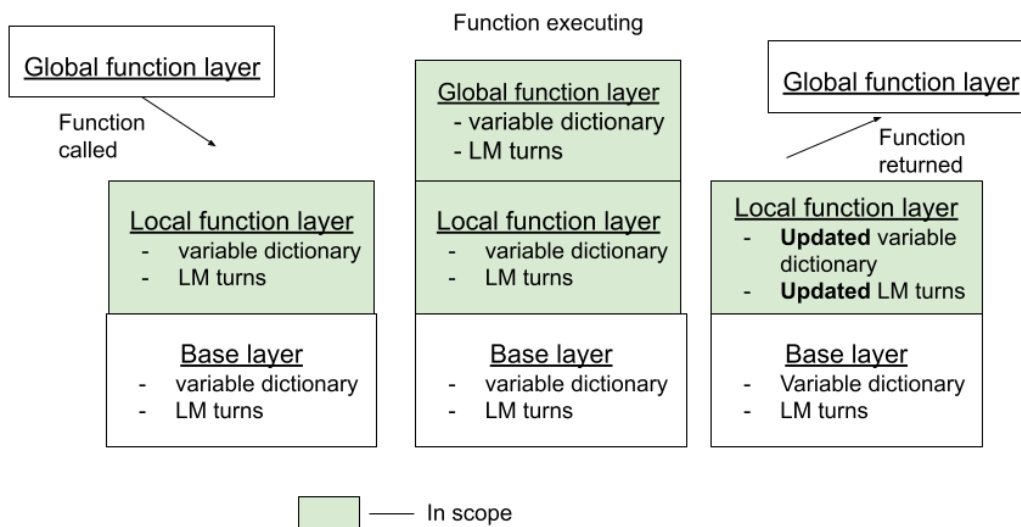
Function executing

Global function layer

Function called

Local function layer
- variable dictionary
- LM turns

Base layer
- variable dictionary
- LM turns

Global function layer
- variable dictionary
- LM turns

Local function layer
- variable dictionary
- LM turns

Base layer
- variable dictionary
- LM turns

Global function layer

Function returned

Local function layer
- **Updated** variable dictionary
- **Updated** LM turns

Base layer
- Variable dictionary
- LM turns

In scope